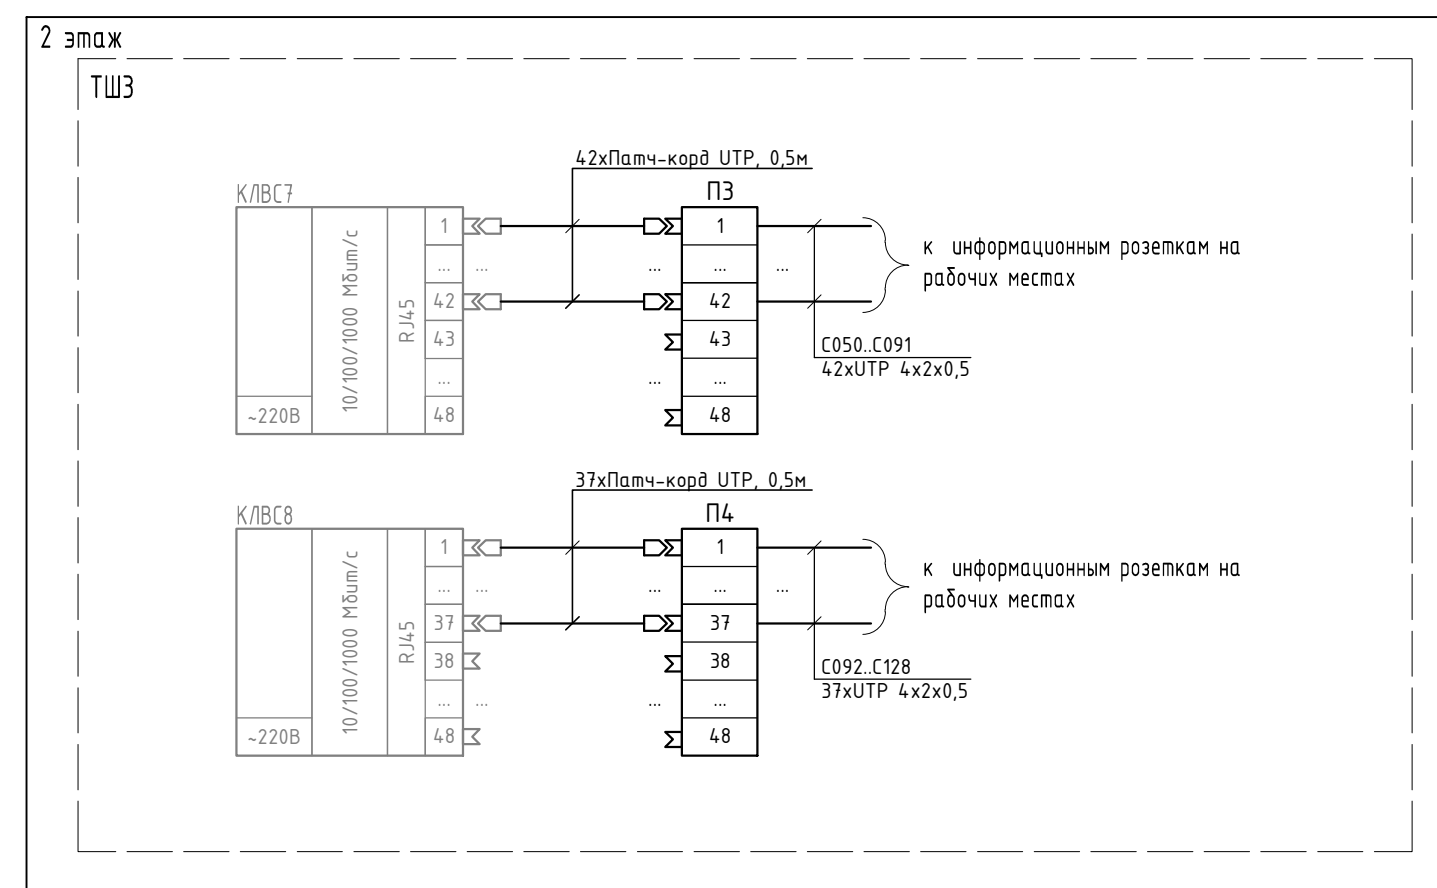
2 этаж

ТШ3

42хПатч-корд UTP, 0,5м

КЛВС7

П3

10/100/1000 Мбит/с

RJ45

1
...
42
43
...
48

~220В

...

...

1
...
42
43
...
48

...

к информационным розеткам на рабочих местах

С050..С091
42хUTP 4х2х0,5

37хПатч-корд UTP, 0,5м

КЛВС8

П4

10/100/1000 Мбит/с

RJ45

1
...
37
38
...
48

~220В

...

...

...

1
...
37
38
...
48

...

к информационным розеткам на рабочих местах

С092..С128
37хUTP 4х2х0,5